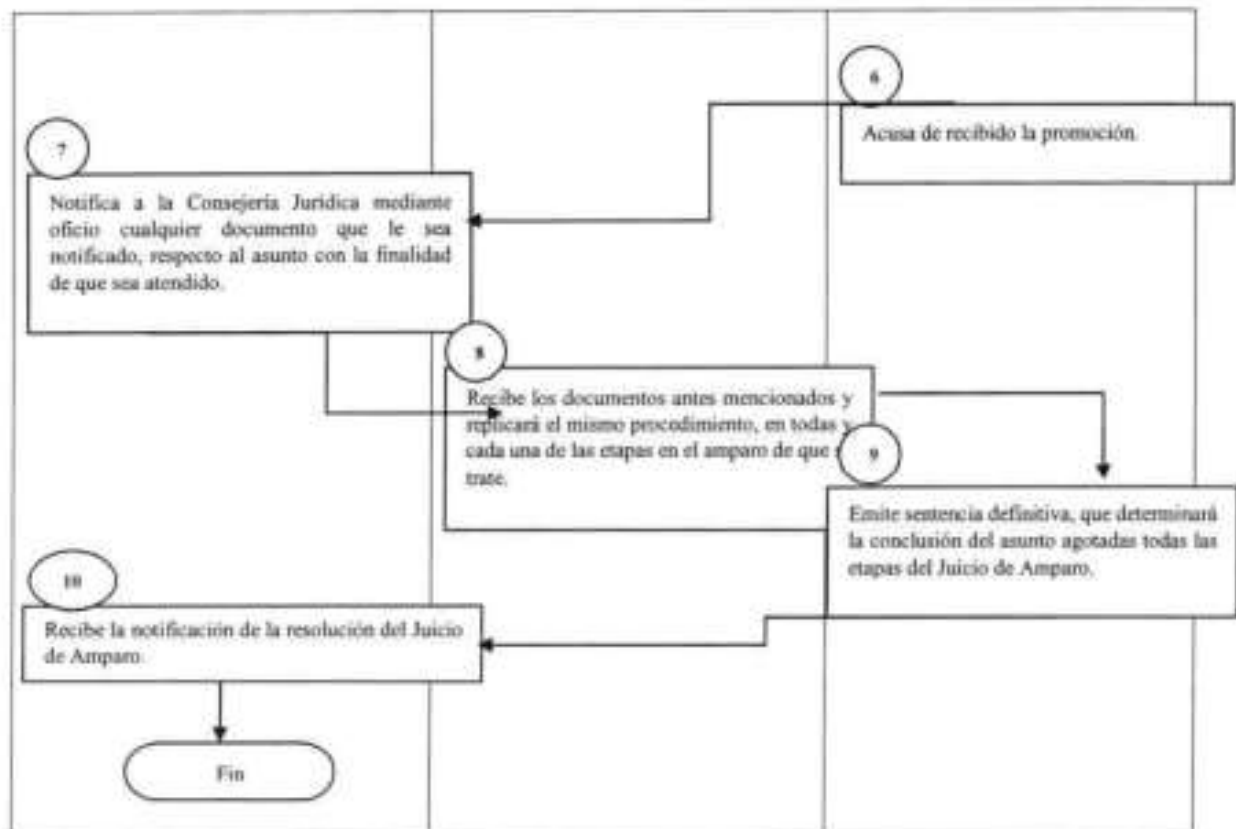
6

Acusa de recibido la promoción.

7

Notifica a la Consejería Jurídica mediante oficio cualquier documento que le sea notificado, respecto al asunto con la finalidad de que sea atendido.

8

Recibe los documentos antes mencionados y replicará el mismo procedimiento, en todas y cada una de las etapas en el amparo de que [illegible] trate.

9

Emite sentencia definitiva, que determinará la conclusión del asunto agotadas todas las etapas del Juicio de Amparo.

10

Recibe la notificación de la resolución del Juicio de Amparo.

Fin